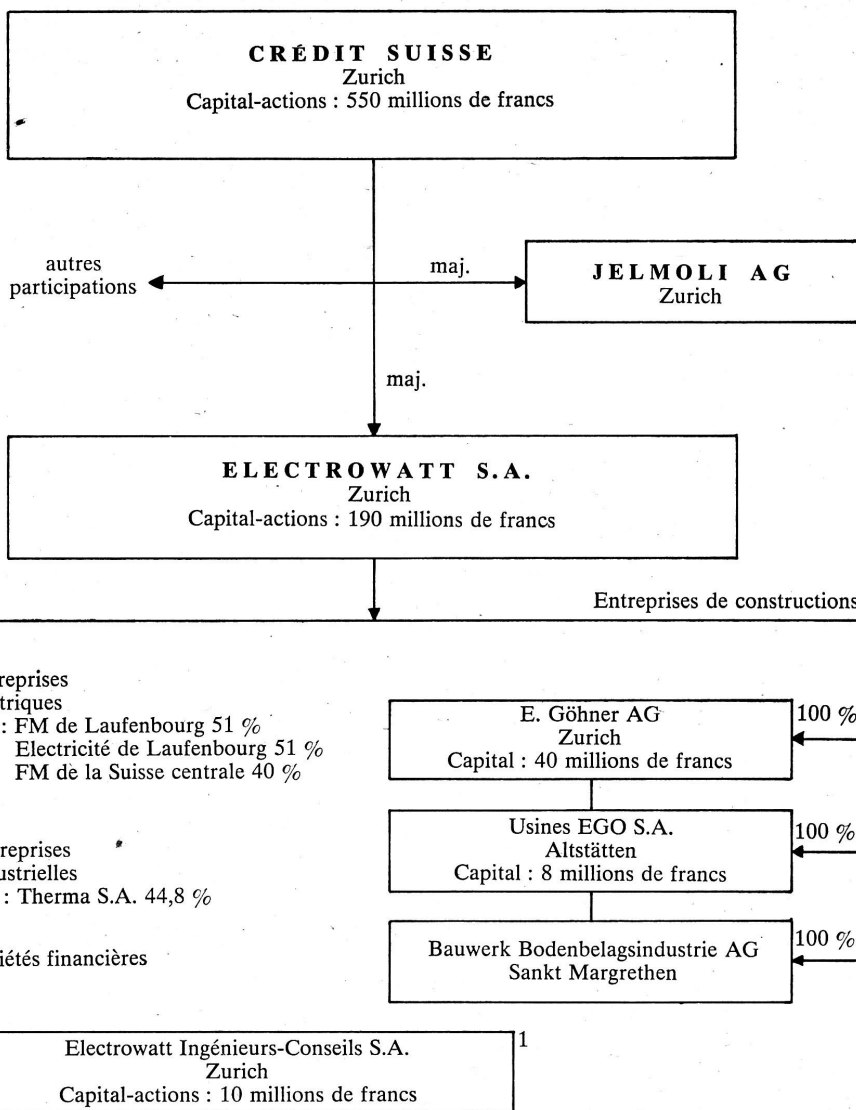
CRÉDIT SUISSE
Zurich
Capital-actions : 550 millions de francs

autres participations

maj.

JELMOLI AG
Zurich

maj.

ELECTROWATT S.A.
Zurich
Capital-actions : 190 millions de francs

Entreprises de constructions

reprises
triques
: FM de Laufenbourg 51 %
Electricité de Laufenbourg 51 %
FM de la Suisse centrale 40 %

reprises
ustrielles
: Therma S.A. 44,8 %

iétés financières

E. Göhner AG
Zurich
Capital : 40 millions de francs

100 %

Usines EGO S.A.
Altstätten
Capital : 8 millions de francs

100 %

Bauwerk Bodenbelagsindustrie AG
Sankt Margrethen

100 %

Electrowatt Ingénieurs-Conseils S.A.
Zurich
Capital-actions : 10 millions de francs

1